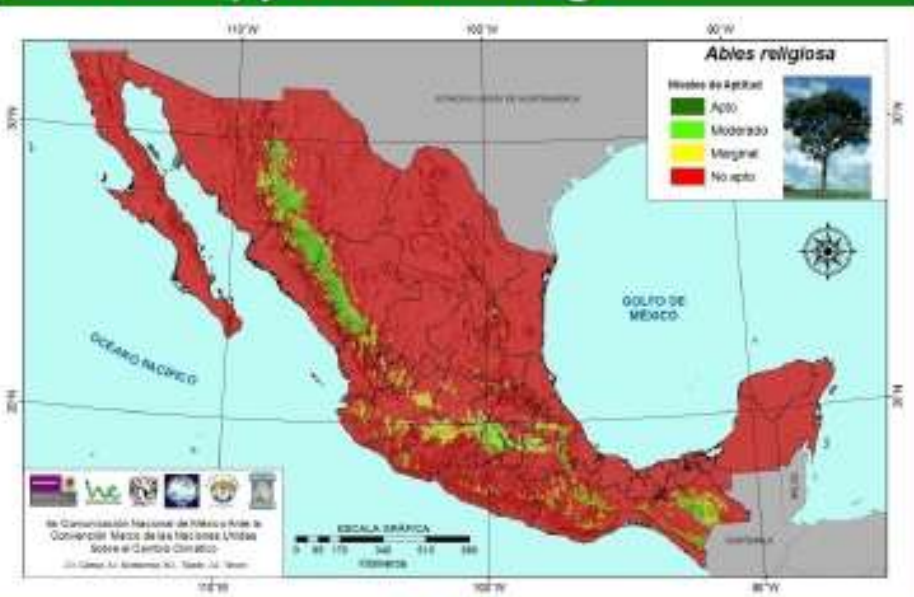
110°W

100°W

90°W

30°N

20°N

Abies religiosa

Niveles de Aptitud

Apto

Moderado

Marginal

No apto

ESTADOS UNIDOS DE NORTEAMERICA

GOLFO DE MÉXICO

OCEANO PACIFICO

4a Comunicación Nacional de México Ante la Convención Marco de las Naciones Unidas Sobre el Cambio Climático

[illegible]

ESCALA GRÁFICA

0 85 170 340 510 680

Kilómetros

GUATEMALA

110°W

100°W

90°W